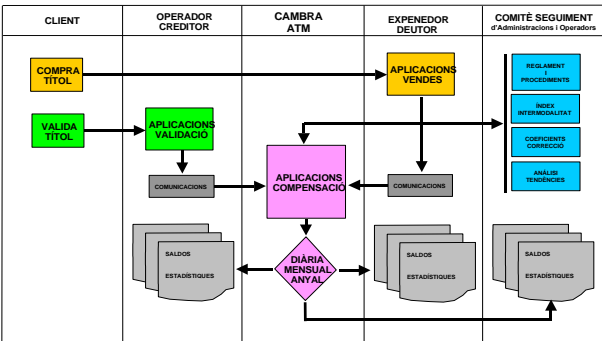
CLIENT

OPERADOR CREDITOR

CAMBRA ATM

EXPENEDOR DEUTOR

COMITÈ SEGUIMENT
d'Administracions i Operadors

COMPRA TÍTOL

APLICACIONS VENDES

REGLAMENT I PROCEDIMENTS

VALIDA TÍTOL

APLICACIONS VALIDACIÓ

ÍNDEX INTERMODALITAT

COEFICIENTS CORRECCIÓ

ANÀLISI TENDÈNCIES

APLICACIONS COMPENSACIÓ

COMUNICACIONS

COMUNICACIONS

SALDOS
ESTADÍSTIQUES

DIÀRIA MENSUAL ANYAL

SALDOS
ESTADÍSTIQUES

SALDOS
ESTADÍSTIQUES